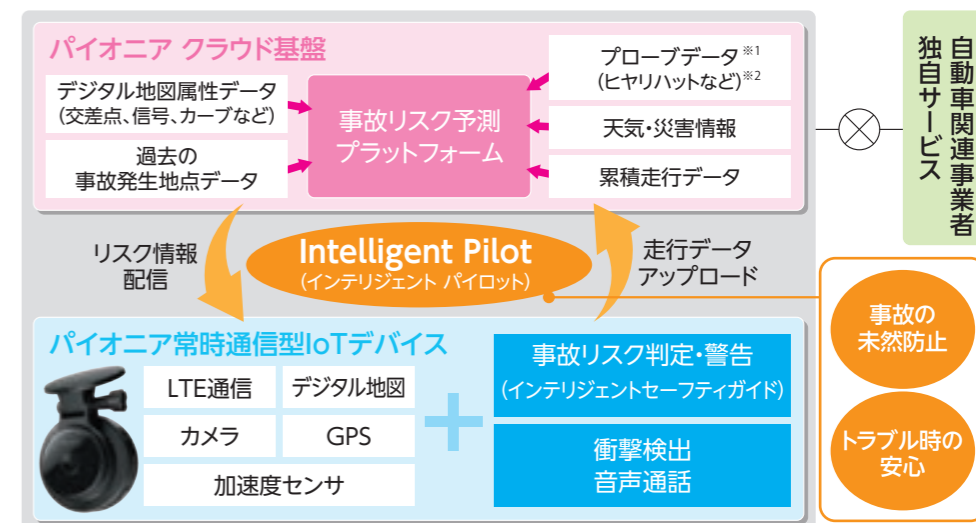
パイオニア クラウド基盤

デジタル地図属性データ
(交差点、信号、カーブなど)

過去の
事故発生地点データ

事故リスク予測
プラットフォーム

プローブデータ※1
(ヒヤリハットなど)※2

天気・災害情報

累積走行データ

自動車関連事業者
独自サービス

リスク情報
配信

Intelligent Pilot
(インテリジェント パイロット)

走行データ
アップロード

パイオニア常時通信型IoTデバイス

LTE通信

デジタル地図

カメラ

GPS

加速度センサ

事故リスク判定・警告
(インテリジェントセーフティガイド)

衝撃検出
音声通話

事故の
未然防止

トラブル時の
安心